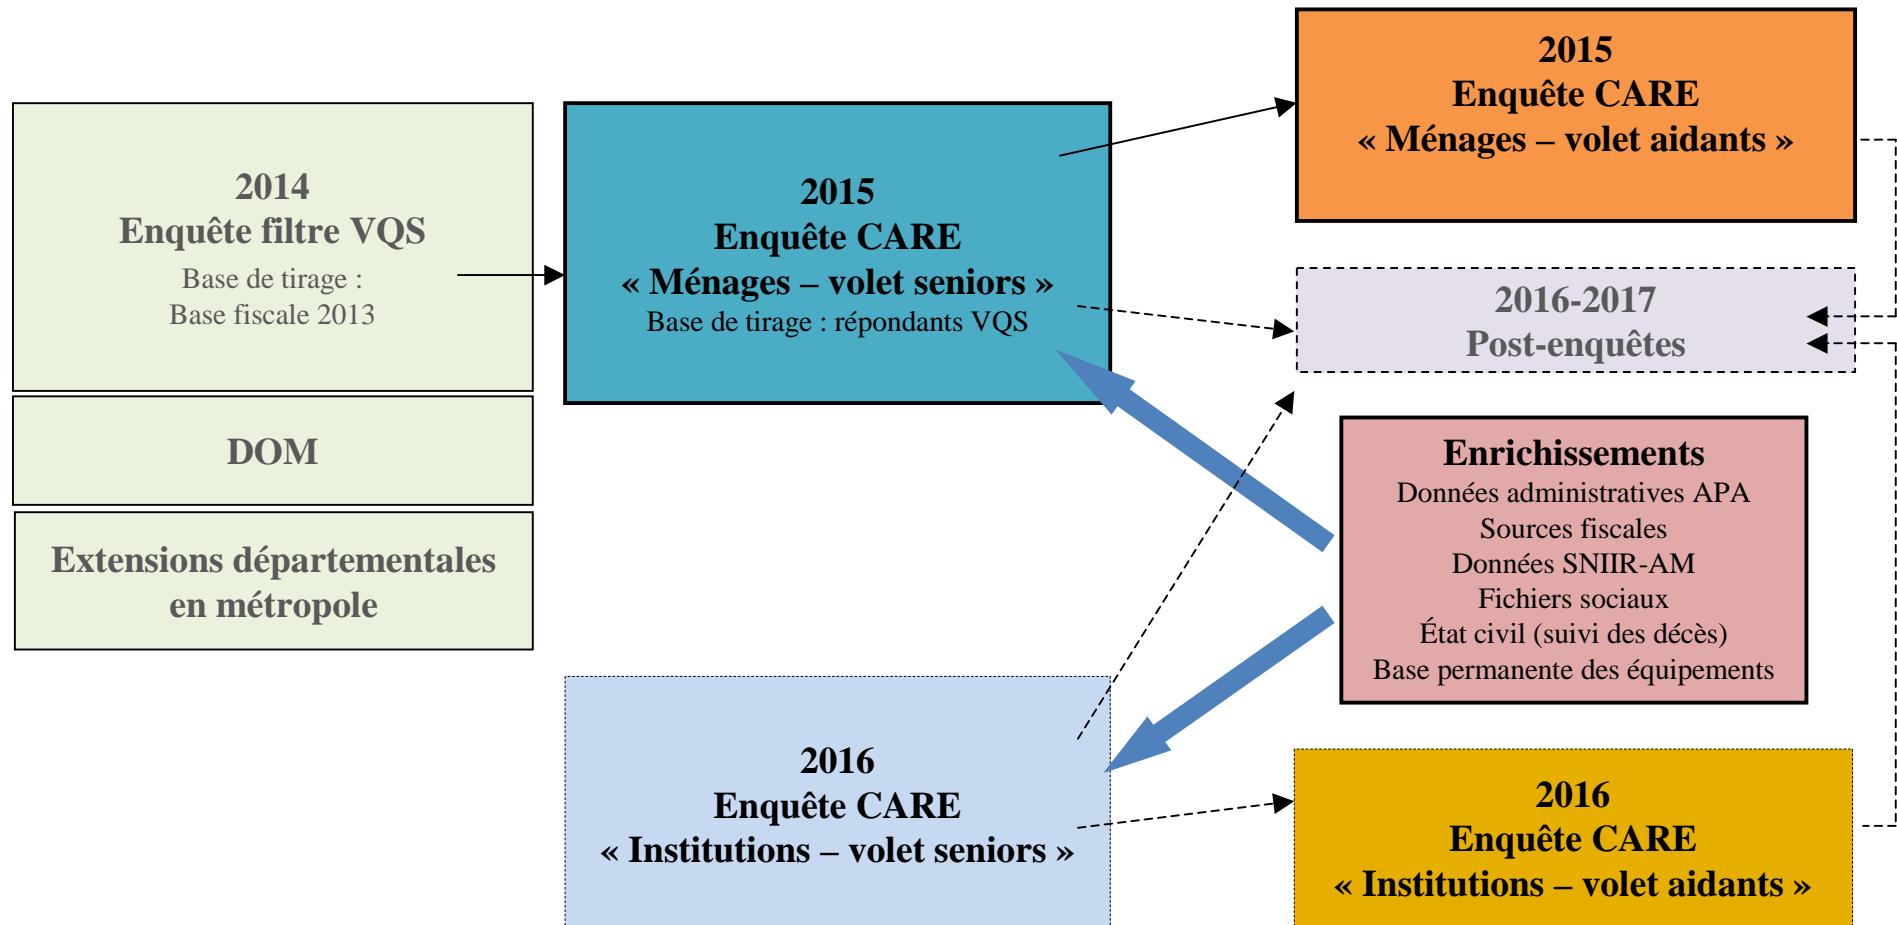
2014
Enquête filtre VQS
Base de tirage :
Base fiscale 2013

DOM

Extensions départementales en métropole

2015
Enquête CARE
« Ménages – volet seniors »
Base de tirage : répondants VQS

2015
Enquête CARE
« Ménages – volet aidants »

2016-2017
Post-enquêtes

Enrichissements
Données administratives APA
Sources fiscales
Données SNIIR-AM
Fichiers sociaux
État civil (suivi des décès)
Base permanente des équipements

2016
Enquête CARE
« Institutions – volet seniors »

2016
Enquête CARE
« Institutions – volet aidants »